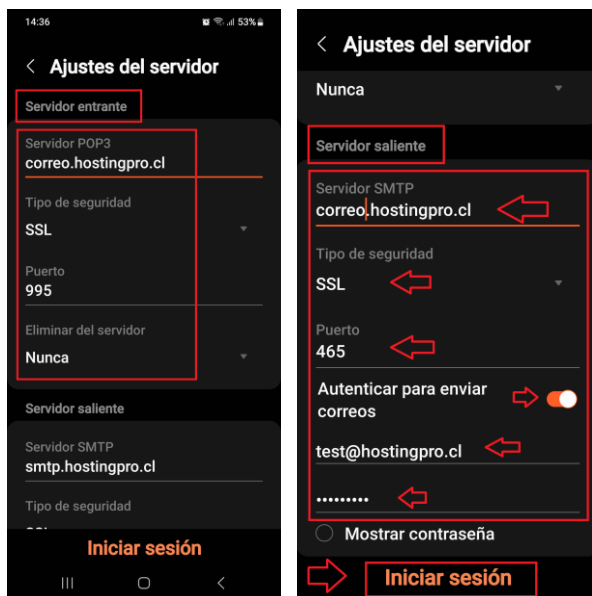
14:36
53%

Ajustes del servidor

Servidor entrante

Servidor POP3
correo.hostingpro.cl

Tipo de seguridad
SSL

Puerto
995

Eliminar del servidor
Nunca

Servidor saliente

Servidor SMTP
smtp.hostingpro.cl

Tipo de seguridad
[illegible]

Iniciar sesión

Ajustes del servidor

Nunca

Servidor saliente

Servidor SMTP
correo.hostingpro.cl

Tipo de seguridad
SSL

Puerto
465

Autenticar para enviar correos

test@hostingpro.cl

•••••••••

Mostrar contraseña

Iniciar sesión